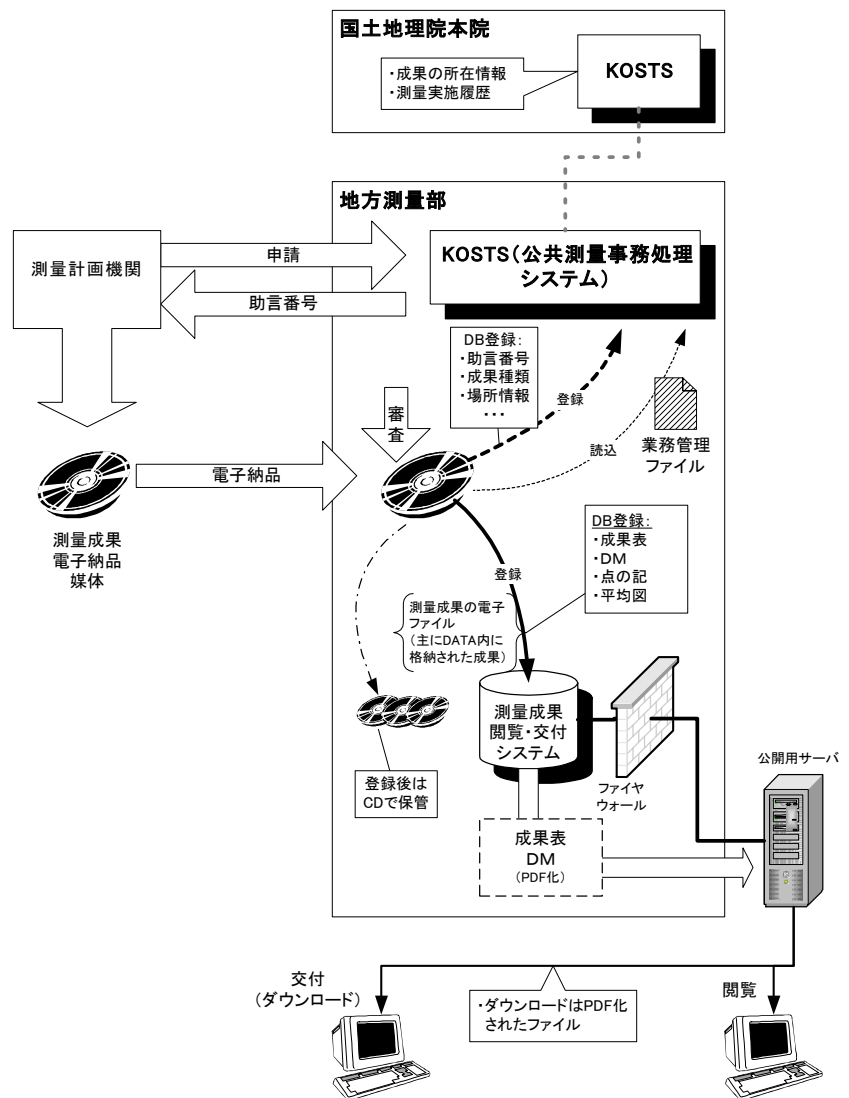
国土地理院本院

・成果の所在情報
・測量実施履歴

KOSTS

地方測量部

測量計画機関

申請

助言番号

KOSTS（公共測量事務処理システム）

DB登録：
・助言番号
・成果種類
・場所情報
・・・

登録

審査

読込

業務管理ファイル

電子納品

測量成果電子納品媒体

DB登録：
・成果表
・DM
・点の記
・平均図

登録

測量成果の電子ファイル
（主にDATA内に格納された成果）

測量成果閲覧・交付システム

ファイヤウォール

公開用サーバ

登録後はCDで保管

成果表
DM
（PDF化）

交付
（ダウンロード）

・ダウンロードはPDF化されたファイル

閲覧